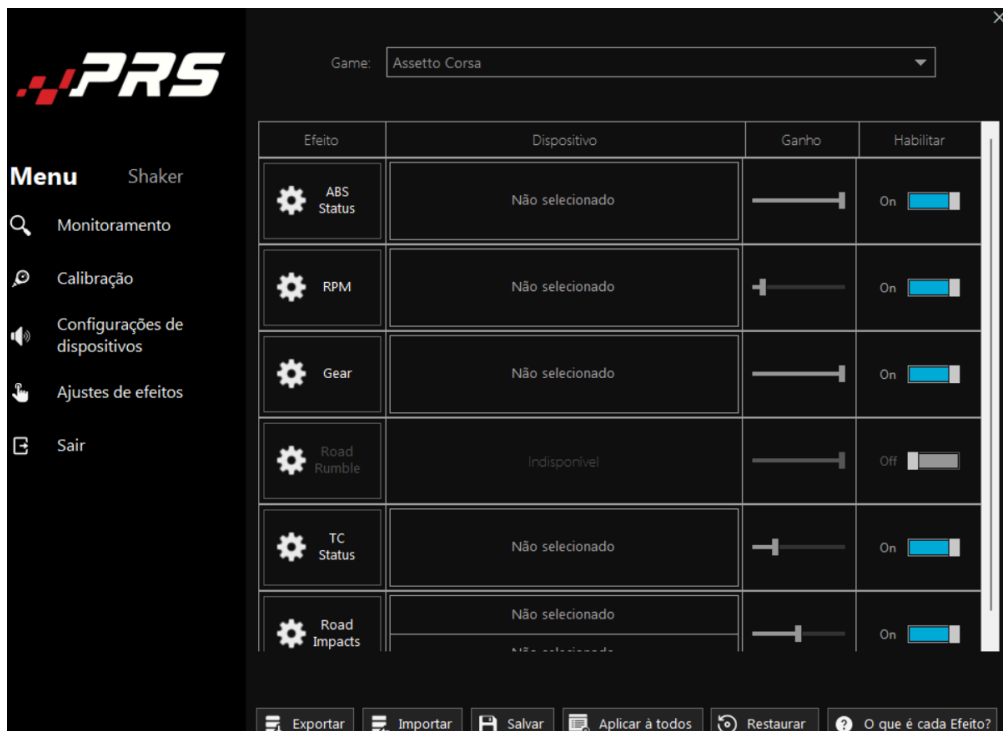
PRS

Menu Shaker

Monitoramento

Calibração

Configurações de dispositivos

Ajustes de efeitos

Sair

Game: Assetto Corsa

| Efeito | Dispositivo | Ganho | Habilitar |
|---|---|---|---|
| ABS Status | Não selecionado | | On |
| RPM | Não selecionado | | On |
| Gear | Não selecionado | | On |
| Road Rumble | Indisponível | | Off |
| TC Status | Não selecionado | | On |
| Road Impacts | Não selecionado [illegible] | | On |

Exportar Importar Salvar Aplicar à todos Restaurar O que é cada Efeito?